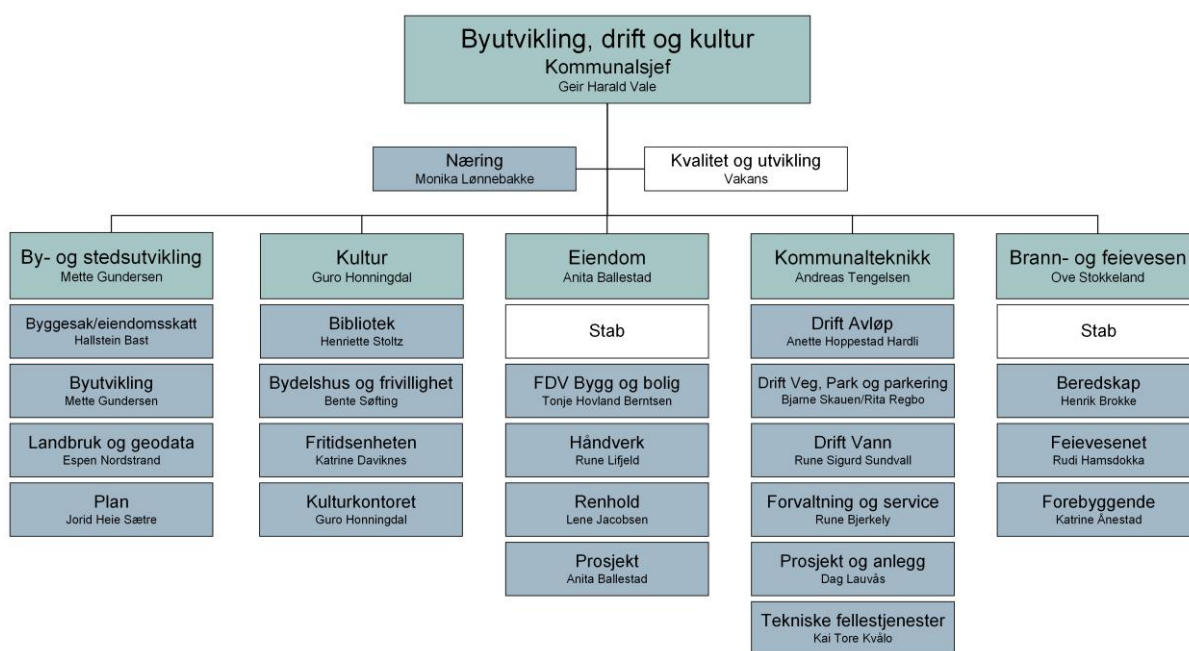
Byutvikling, drift og kultur
Kommunalsjef
Geir Harald Vale

Næring
Monika Lønnebakke

Kvalitet og utvikling
Vakans

By- og stedsutvikling
Mette Gundersen

Byggesak/eiendomsskatt
Hallstein Bast

Byutvikling
Mette Gundersen

Landbruk og geodata
Espen Nordstrand

Plan
Jorid Heie Sætre

Kultur
Guro Honningdal

Bibliotek
Henriette Stoltz

Bydelshus og frivillighet
Bente Søfting

Fritidsenheten
Katrine Daviknes

Kulturkontoret
Guro Honningdal

Eiendom
Anita Ballestad

Stab

FDV Bygg og bolig
Tonje Hovland Berntsen

Håndverk
Rune Lifjeld

Renhold
Lene Jacobsen

Prosjekt
Anita Ballestad

Kommunalteknikk
Andreas Tengelsen

Drift Avløp
Anette Hoppestad Hardli

Drift Veg, Park og parkering
Bjarne Skauen/Rita Regbo

Drift Vann
Rune Sigurd Sundvall

Forvaltning og service
Rune Bjerkely

Prosjekt og anlegg
Dag Lauvås

Tekniske fellestjenester
Kai Tore Kvålo

Brann- og feievesen
Ove Stokkeland

Stab

Beredskap
Henrik Brokke

Feievesenet
Rudi Hamsdokka

Forebyggende
Katrine Ånestad